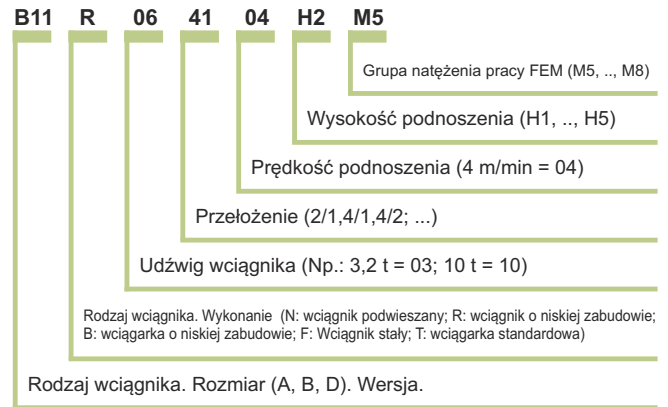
B11 R 06 41 04 H2 M5

Grupa natężenia pracy FEM (M5, .., M8)

Wysokość podnoszenia (H1, .., H5)

Prędkość podnoszenia (4 m/min = 04)

Przełożenie (2/1,4/1,4/2; ...)

Udźwig wciągnika (Np.: 3,2 t = 03; 10 t = 10)

Rodzaj wciągnika. Wykonanie (N: wciągnik podwieszany; R: wciągnik o niskiej zabudowie; B: wciągarka o niskiej zabudowie; F: Wciągnik stały; T: wciągarka standardowa)

Rodzaj wciągnika. Rozmiar (A, B, D). Wersja.